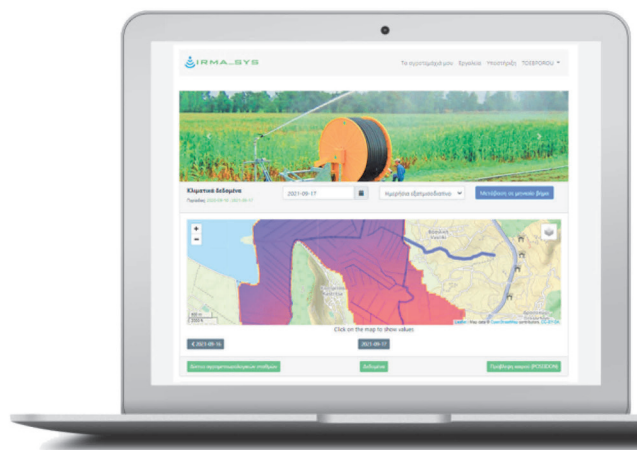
IRMA_SYS

Τα αγροτεμάχιά μου Εργαλεία Υποστήριξη TCESFOROU

Κλιματικά δεδομένα
Περίοδος 2021-09-16 - 2021-09-17

2021-09-17

Ημερήσια εξατμισοδιαπνοή

Μετάβαση σε μοναδιαίο βήμα

+
−

Click on the map to show values

« 2021-09-16

2021-09-17

Δίκτυο αγρομετεωρολογικών σταθμών

Δεδομένα

Πρόβλεψη καιρού (POSEIDON)